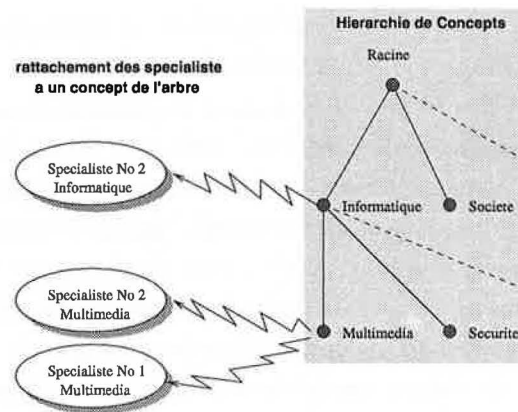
Hierarchie de Concepts

rattachement des specialiste
a un concept de l'arbre

Racine

Specialiste No 2
Informatique

Informatique

Societe

Specialiste No 2
Multimedia

Multimedia

Securite

Specialiste No 1
Multimedia